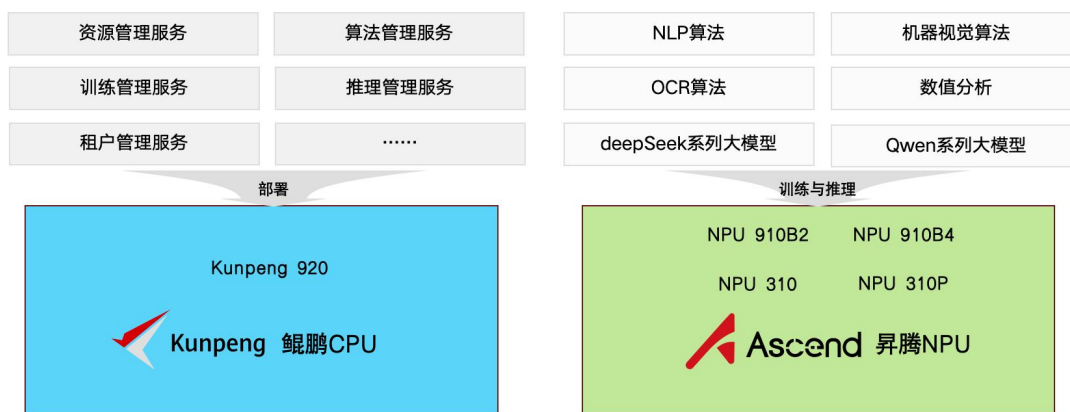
资源管理服务

算法管理服务

训练管理服务

推理管理服务

租户管理服务

……

部署

Kunpeng 920

Kunpeng 鲲鹏CPU

NLP算法

机器视觉算法

OCR算法

数值分析

deepSeek系列大模型

Qwen系列大模型

训练与推理

NPU 910B2

NPU 910B4

NPU 310

NPU 310P

Ascend 昇腾NPU